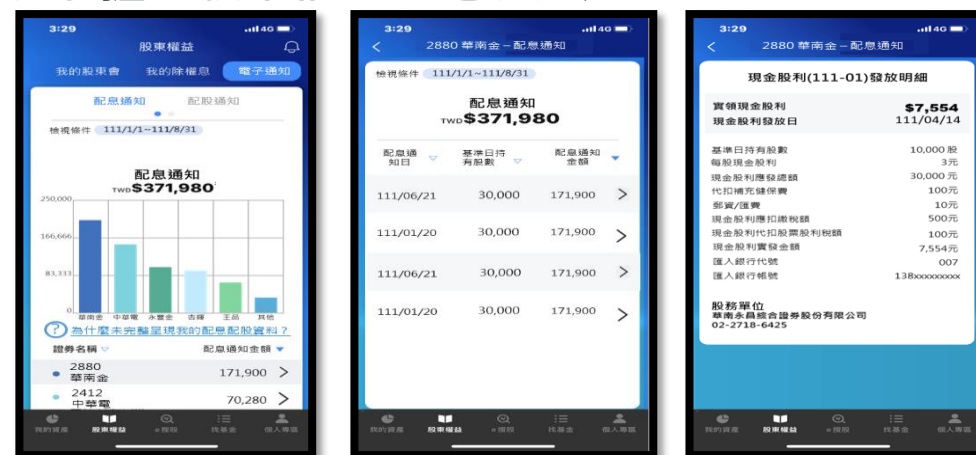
3:29
4G
股東權益
我的股東會
我的除權息
電子通知
配息通知
配股通知
檢視條件 111/1/1~111/8/31
配息通知
TWD $371,980
250,000
166,666
83,333
0
華南金
中華電
永豐金
吉輝
玉晶
其他
為什麼未完整呈現我的配息配股資料？
證券名稱
配息通知金額
2880 華南金
171,900
2412 中華電
70,280
我的資產
股東權益
e按股
找基金
個人專區

3:29
4G
2880 華南金－配息通知
檢視條件 111/1/1~111/8/31
配息通知
TWD $371,980

| 配息通知日 | 基準日持有股數 | 配息通知金額 |
|---|---|---|
| 111/06/21 | 30,000 | 171,900 |
| 111/01/20 | 30,000 | 171,900 |
| 111/06/21 | 30,000 | 171,900 |
| 111/01/20 | 30,000 | 171,900 |

我的資產
股東權益
e按股
找基金
個人專區

3:29
4G
2880 華南金－配息通知
現金股利(111-01)發放明細
實領現金股利 $7,554
現金股利發放日 111/04/14

| | |
|---|---|
| 基準日持有股數 | 10,000 股 |
| 每股現金股利 | 3元 |
| 現金股利應發總額 | 30,000 元 |
| 代扣補充健保費 | 100元 |
| 郵資/匯費 | 10元 |
| 現金股利應扣繳稅額 | 500元 |
| 現金股利代扣股票股利稅額 | 100元 |
| 現金股利實發金額 | 7,554元 |
| 匯入銀行代號 | 007 |
| 匯入銀行帳號 | 138xxxxxxxxx |

股務單位
華南永昌綜合證券股份有限公司
02-2718-6425
我的資產
股東權益
e按股
找基金
個人專區